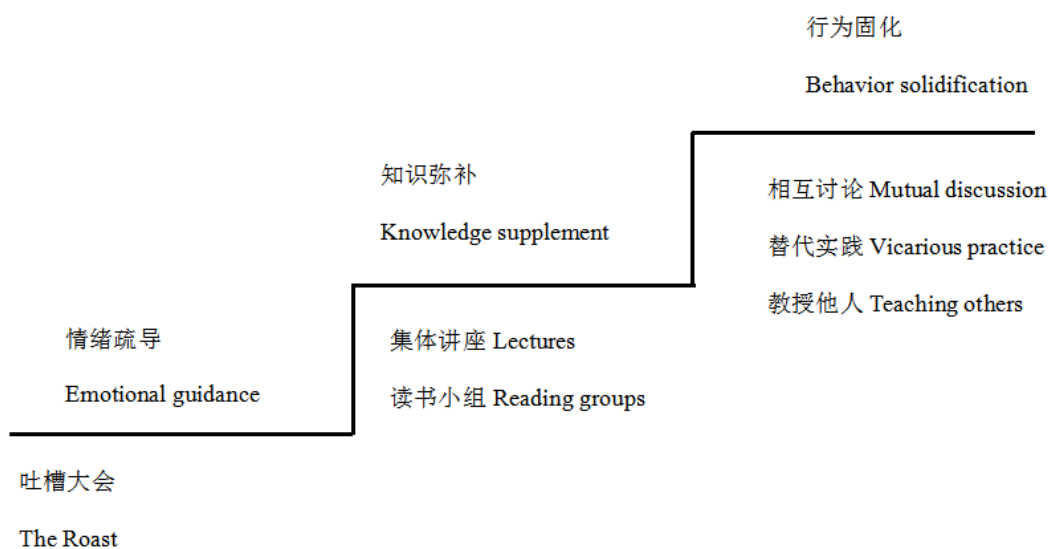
行为固化

Behavior solidification

知识弥补

Knowledge supplement

相互讨论 Mutual discussion

替代实践 Vicarious practice

教授他人 Teaching others

情绪疏导

Emotional guidance

集体讲座 Lectures

读书小组 Reading groups

吐槽大会

The Roast